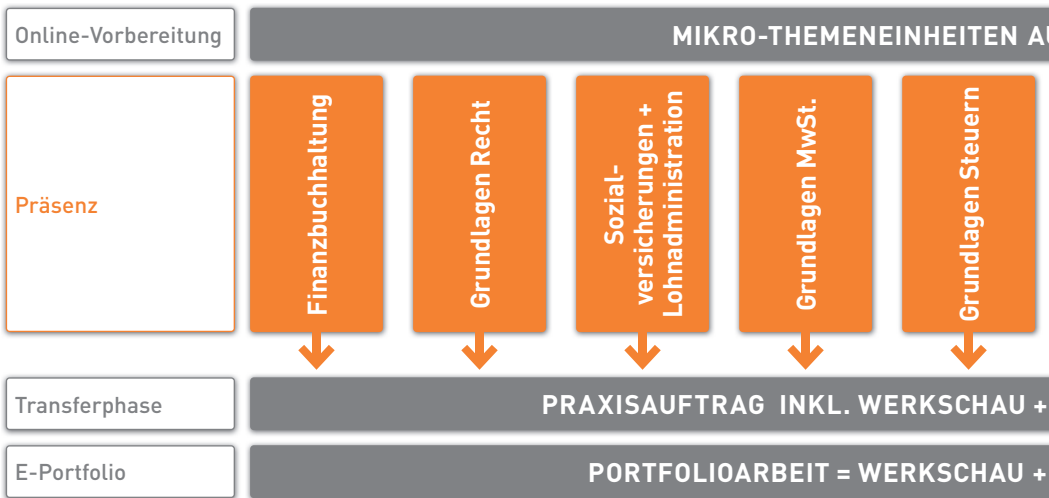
Online-Vorbereitung

MIKRO-THEMENEINHEITEN AU

Präsenz

Finanzbuchhaltung

Grundlagen Recht

Sozialversicherungen + Lohnadministration

Grundlagen MwSt.

Grundlagen Steuern

Transferphase

PRAXISAUFTRAG INKL. WERKSCHAU +

E-Portfolio

PORTFOLIOARBEIT = WERKSCHAU +